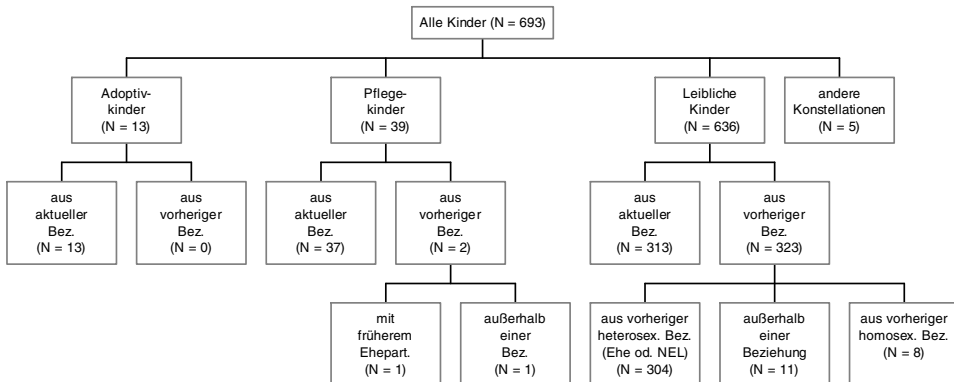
Alle Kinder (N = 693)

Adoptivkinder (N = 13)

Pflegekinder (N = 39)

Leibliche Kinder (N = 636)

andere Konstellationen (N = 5)

aus aktueller Bez. (N = 13)

aus vorheriger Bez. (N = 0)

aus aktueller Bez. (N = 37)

aus vorheriger Bez. (N = 2)

aus aktueller Bez. (N = 313)

aus vorheriger Bez. (N = 323)

mit früherem Ehepart. (N = 1)

außerhalb einer Bez. (N = 1)

aus vorheriger heterosex. Bez. (Ehe od. NEL) (N = 304)

außerhalb einer Beziehung (N = 11)

aus vorheriger homosex. Bez. (N = 8)